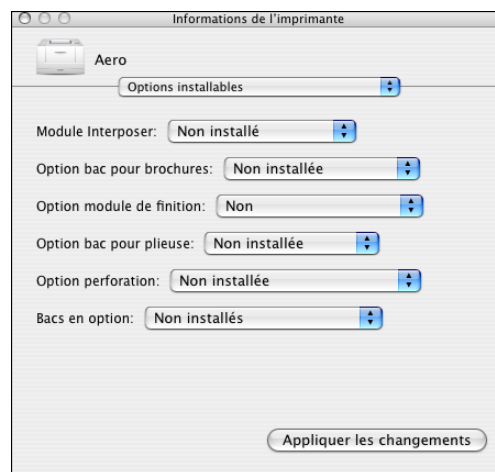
Informations de l'imprimante

Aero

Options installables

Module Interposer: Non installé

Option bac pour brochures: Non installée

Option module de finition: Non

Option bac pour plieuse: Non installée

Option perforation: Non installée

Bacs en option: Non installés

Appliquer les changements